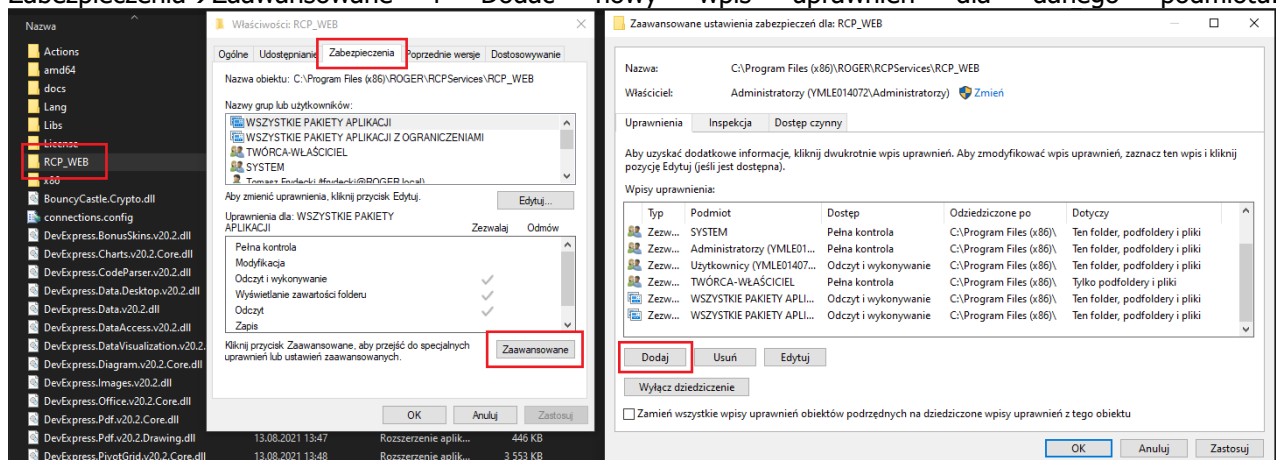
Zabezpieczenia→Zaawansowane → Dodaj nowy wpis uprawnień dla danego podmiotu

Nazwa
Actions
amd64
docs
Lang
Libs
License
RCP_WEB
x86
BouncyCastle.Crypto.dll
connections.config
DevExpress.BonusSkins.v20.2.dll
DevExpress.Charts.v20.2.Core.dll
DevExpress.CodeParser.v20.2.dll
DevExpress.Data.Desktop.v20.2.dll
DevExpress.Data.v20.2.dll
DevExpress.DataAccess.v20.2.dll
DevExpress.DataVisualization.v20.2.
DevExpress.Diagram.v20.2.Core.dll
DevExpress.Images.v20.2.dll
DevExpress.Office.v20.2.Core.dll
DevExpress.Pdf.v20.2.Core.dll
DevExpress.Pdf.v20.2.Drawing.dll 13.08.2021 13:47 Rozszerzenie aplik... 446 KB
DevExpress.PivotGrid.v20.2.Core.dll 13.08.2021 13:48 Rozszerzenie aplik... 3 553 KB

Właściwości: RCP_WEB
Ogólne | Udostępnianie | Zabezpieczenia | Poprzednie wersje | Dostosowywanie
Nazwa obiektu: C:\Program Files (x86)\ROGER\RCPServices\RCP_WEB
Nazwy grup lub użytkowników:
WSZYSTKIE PAKIETY APLIKACJI
WSZYSTKIE PAKIETY APLIKACJI Z OGRANICZENIAMI
TWÓRCA-WŁAŚCICIEL
SYSTEM
Tomasz Fryderyk (tfryderyk@ROGER.local)
Aby zmienić uprawnienia, kliknij przycisk Edytuj.
Edytuj...
Uprawnienia dla: WSZYSTKIE PAKIETY APLIKACJI
Zezwalaj Odmów
Pełna kontrola
Modyfikacja
Odczyt i wykonywanie
Wyświetlanie zawartości folderu
Odczyt
Zapis
Kliknij przycisk Zaawansowane, aby przejść do specjalnych uprawnień lub ustawień zaawansowanych.
Zaawansowane
OK Anuluj Zastosuj

Zaawansowane ustawienia zabezpieczeń dla: RCP_WEB
Nazwa: C:\Program Files (x86)\ROGER\RCPServices\RCP_WEB
Właściciel: Administratorzy (YMLE014072\Administratorzy) Zmień
Uprawnienia | Inspekcja | Dostęp czynny
Aby uzyskać dodatkowe informacje, kliknij dwukrotnie wpis uprawnień. Aby zmodyfikować wpis uprawnień, zaznacz ten wpis i kliknij pozycję Edytuj (jeśli jest dostępna).
Wpisy uprawnienia:

| Typ | Podmiot | Dostęp | Odziedziczone po | Dotyczy |
|---|---|---|---|---|
| Zezw... | SYSTEM | Pełna kontrola | C:\Program Files (x86)\ | Ten folder, podfoldery i pliki |
| Zezw... | Administratorzy (YMLE01... | Pełna kontrola | C:\Program Files (x86)\ | Ten folder, podfoldery i pliki |
| Zezw... | Użytkownicy (YMLE01407... | Odczyt i wykonywanie | C:\Program Files (x86)\ | Ten folder, podfoldery i pliki |
| Zezw... | TWÓRCA-WŁAŚCICIEL | Pełna kontrola | C:\Program Files (x86)\ | Tylko podfoldery i pliki |
| Zezw... | WSZYSTKIE PAKIETY APLI... | Odczyt i wykonywanie | C:\Program Files (x86)\ | Ten folder, podfoldery i pliki |
| Zezw... | WSZYSTKIE PAKIETY APLI... | Odczyt i wykonywanie | C:\Program Files (x86)\ | Ten folder, podfoldery i pliki |

Dodaj Usuń Edytuj
Wyłącz dziedziczenie
Zamień wszystkie wpisy uprawnień obiektów podrzędnych na dziedziczone wpisy uprawnień z tego obiektu
OK Anuluj Zastosuj